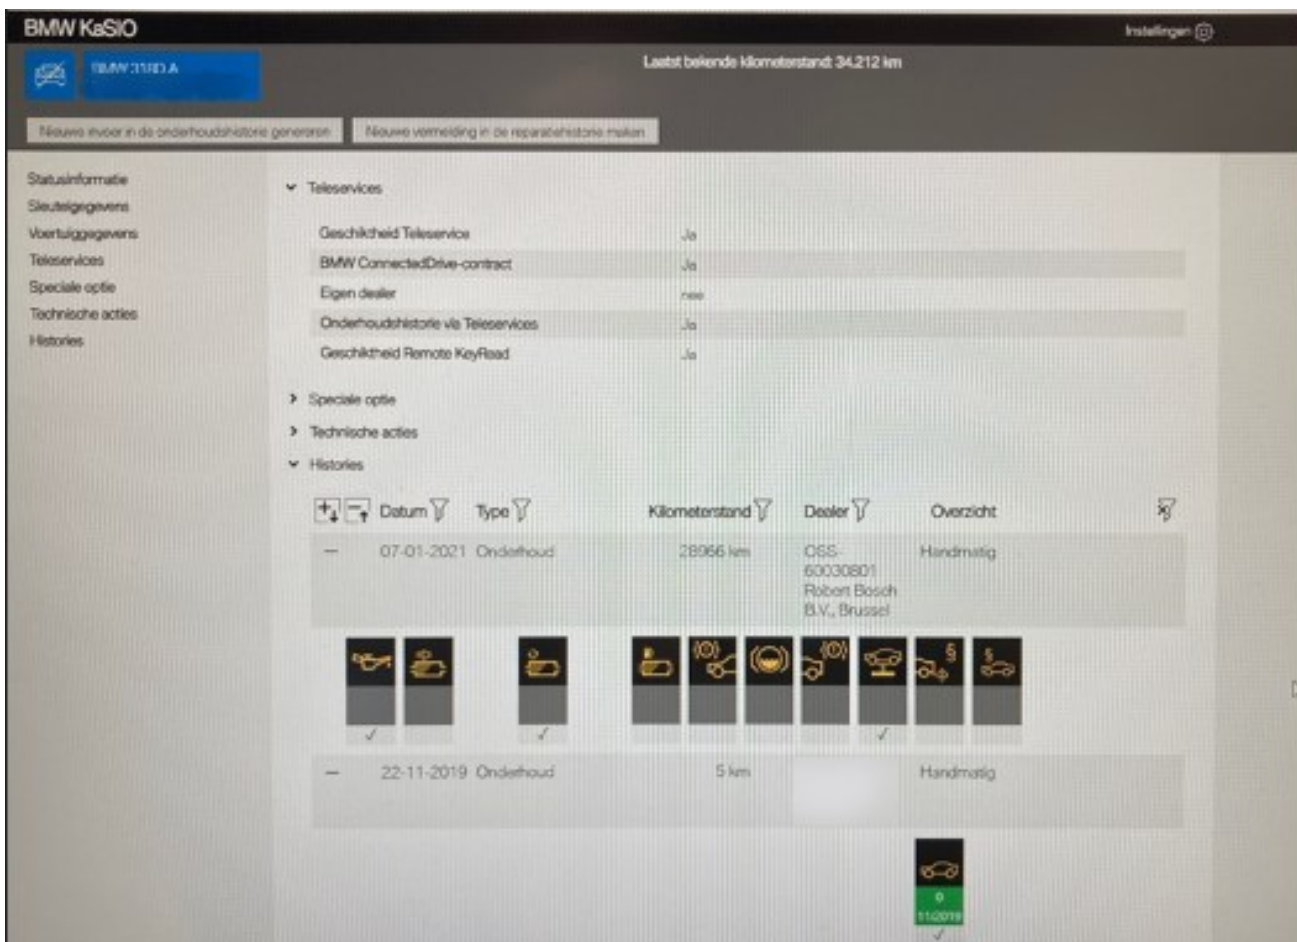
BMW KaSIO

Instellingen

BMW 318D A

Laatst bekende kilometerstand: 34.212 km

Nieuwe invoer in de onderhoudshistorie genereren

Nieuwe vermelding in de reparatiehistorie maken

Statusinformatie
Sleutelgegevens
Voertuiggegevens
Teleservices
Speciale optie
Technische acties
Histories

Teleservices

| | |
|---|---|
| Geschiktheid Teleservice | Ja |
| BMW ConnectedDrive-contract | Ja |
| Eigen dealer | nee |
| Onderhoudshistorie via Teleservices | Ja |
| Geschiktheid Remote KeyRead | Ja |

Speciale optie

Technische acties

Histories

| | Datum | Type | Kilometerstand | Dealer | Overzicht |
|---|---|---|---|---|---|
| – | 07-01-2021 | Onderhoud | 28966 km | OSS-60030801 Robert Bosch B.V., Brussel | Handmatig |
| – | 22-11-2019 | Onderhoud | 5 km | | Handmatig |

✓ ✓ ✓

0
11/2019
✓